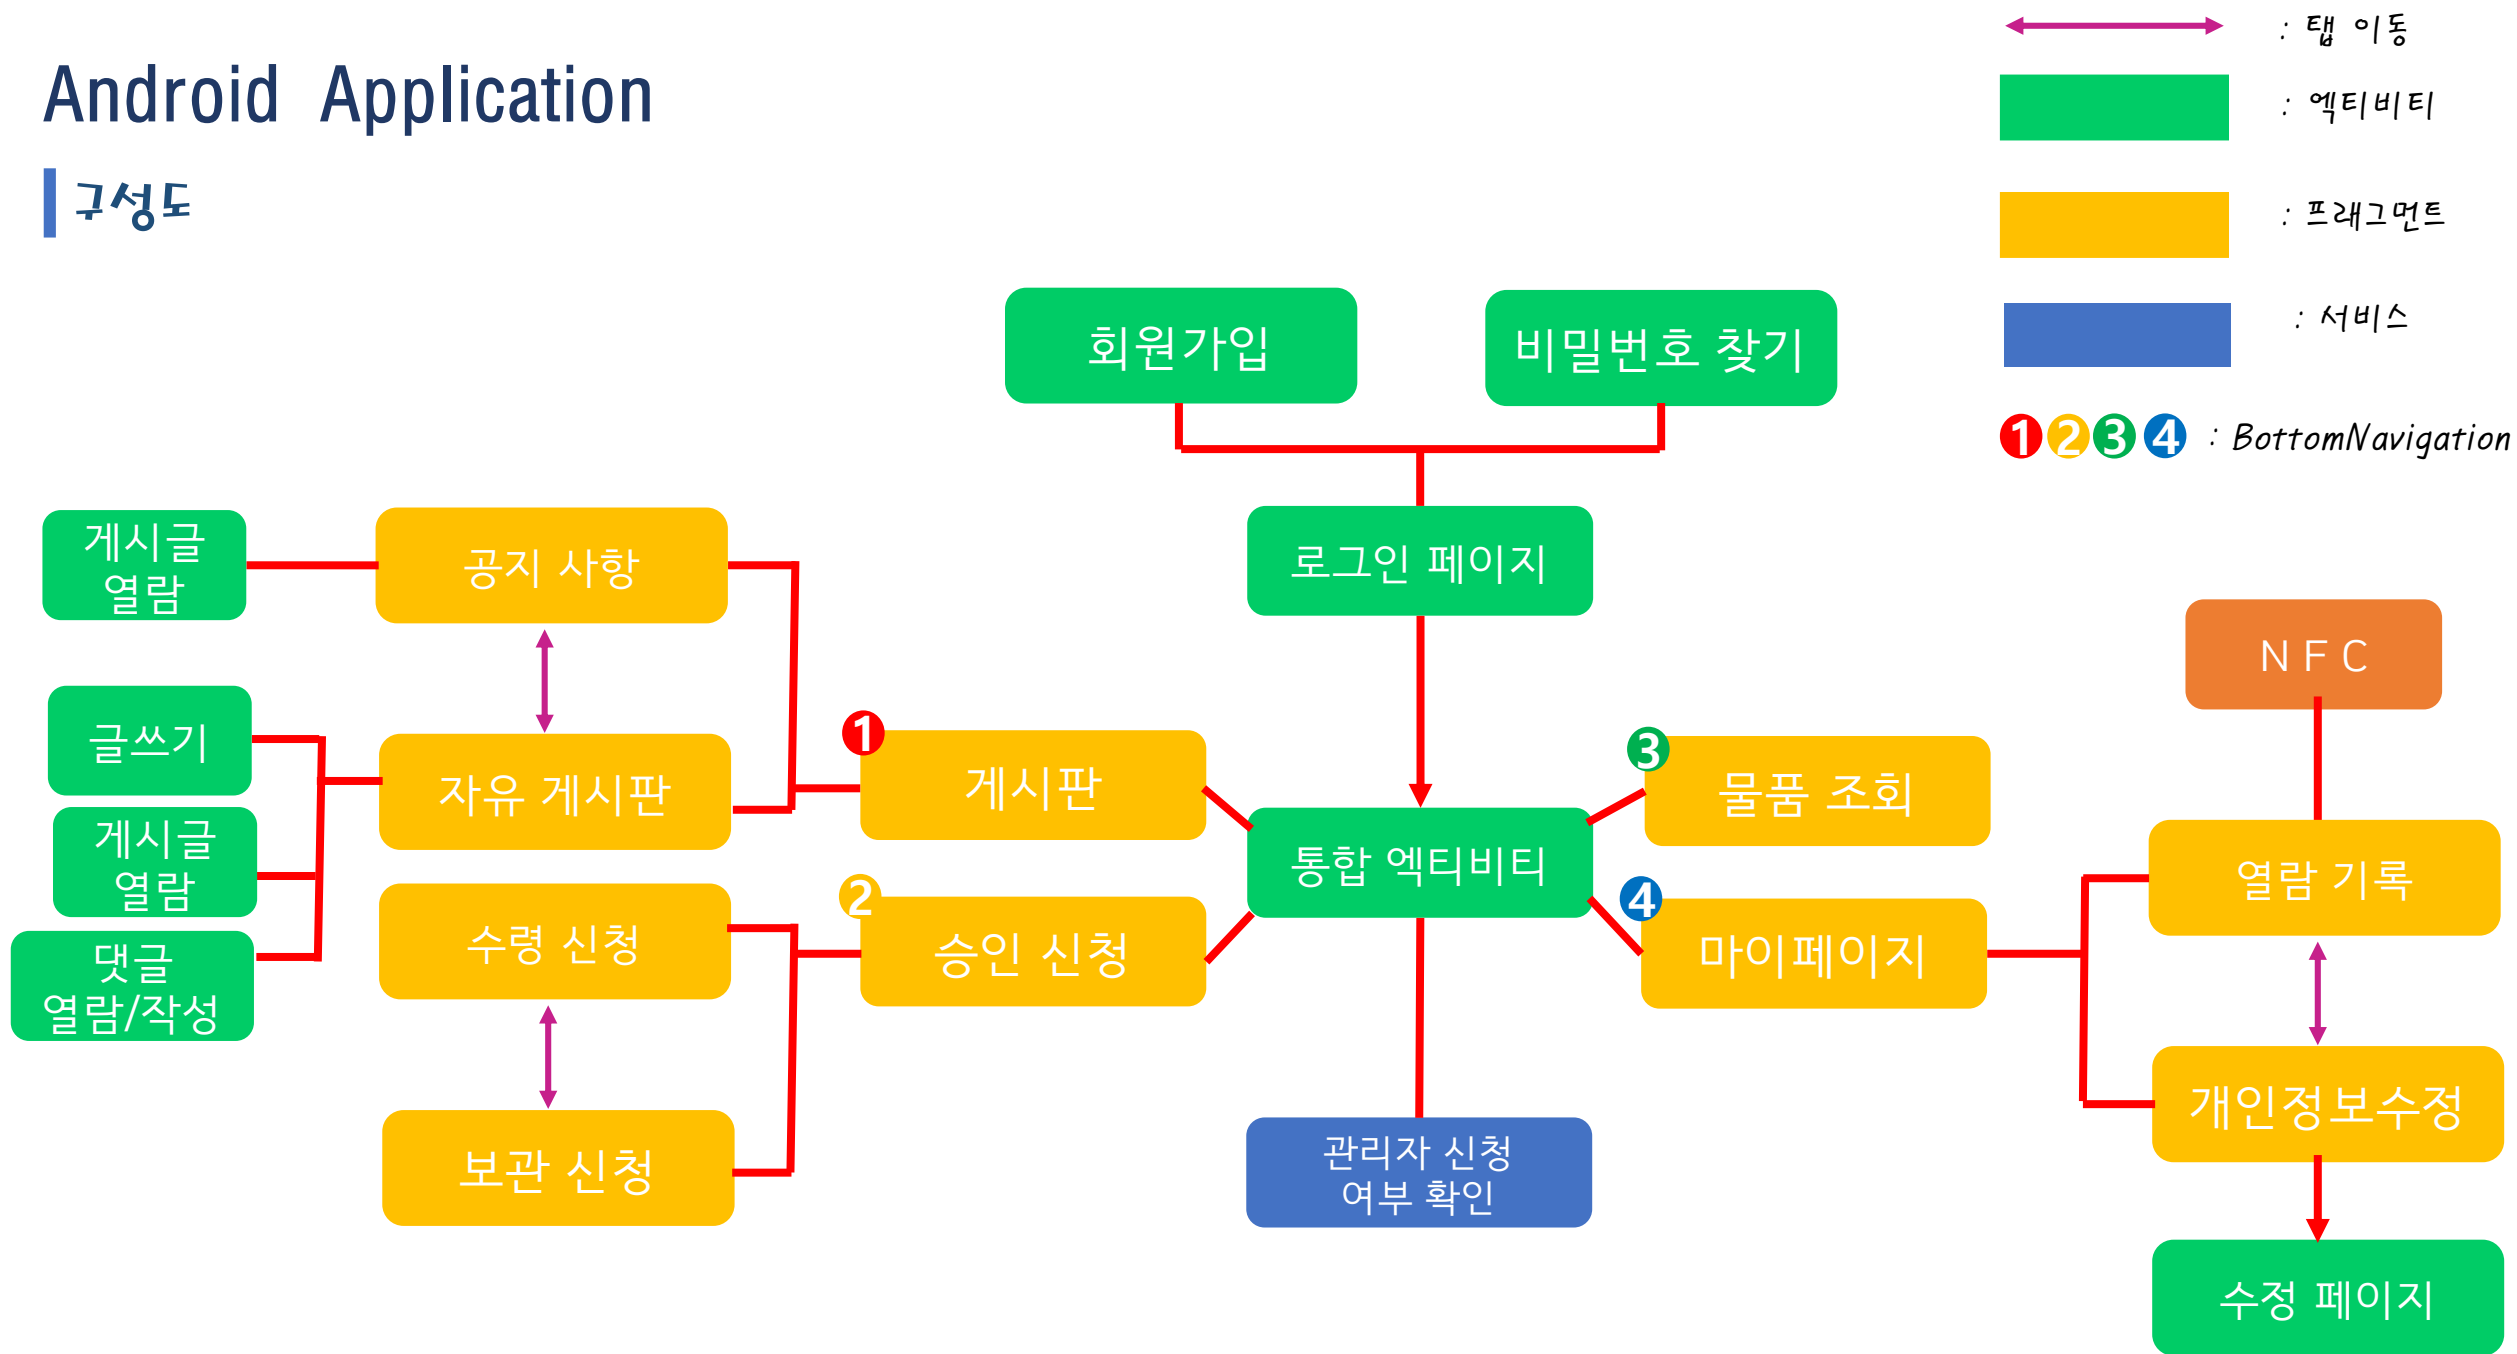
Android Application

구성도

: 탭 이동

: 엑티비티

: 프래그먼트

: 서비스

1 2 3 4 : BottomNavigation

회원가입

비밀번호 찾기

로그인 페이지

게시글 열람

공지 사항

글쓰기

자유 게시판

게시글 열람

댓글 열람/작성

1 게시판

통합 엑티비티

3 물품 조회

N F C

열람 기록

수령 신청

2 승인 신청

4 마이페이지

보관 신청

관리자 신청 여부 확인

개인정보수정

수정 페이지